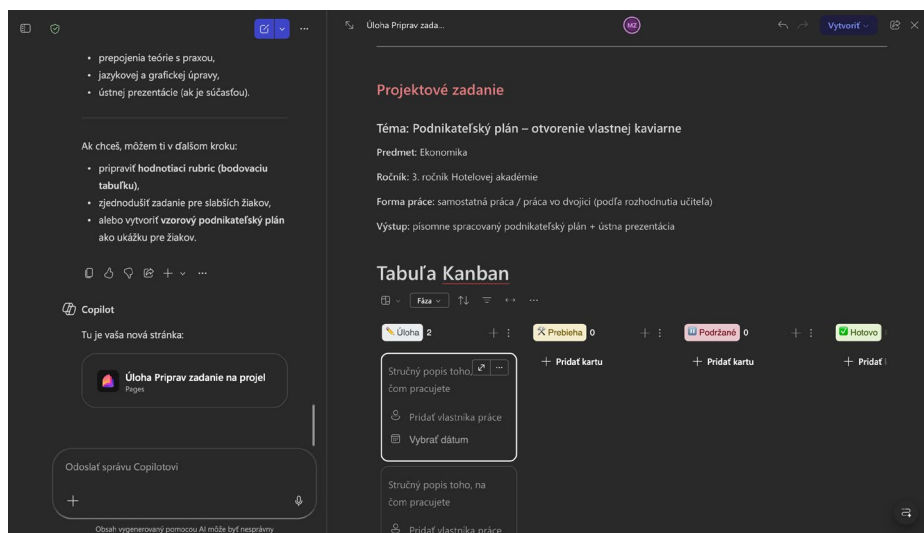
- prepojenia teórie s praxou,
- jazykovej a grafickej úpravy,
- ústnej prezentácie (ak je súčasťou).

Ak chceš, môžem ti v ďalšom kroku:

- pripraviť **hodnotiaci rubric (bodovaciu tabuľku)**,
- zjednodušiť zadanie pre slabších žiakov,
- alebo vytvoriť **vzorový podnikateľský plán** ako ukážku pre žiakov.

Copilot

Tu je vaša nová stránka:

Úloha Priprav zadanie na projel
Pages

Odoslať správu Copilotovi

Obsah vygenerovaný pomocou AI môže byť nesprávny

Úloha Priprav zada...

MZ

Vytvoriť

Projektové zadanie

Téma: Podnikateľský plán – otvorenie vlastnej kaviarne

Predmet: Ekonomika

Ročník: 3. ročník Hotelovej akadémie

Forma práce: samostatná práca / práca vo dvojici (podľa rozhodnutia učiteľa)

Výstup: písomne spracovaný podnikateľský plán + ústna prezentácia

Tabuľa Kanban

Fáza

Úloha 2

Prebieha 0

Podržané 0

Hotovo

Stručný popis toho, čom pracujete

Pridať vlastníka práce

Vybrať dátum

Stručný popis toho, na čom pracujete

Pridať vlastníka práce

+ Pridať kartu

+ Pridať kartu

+ Pridať